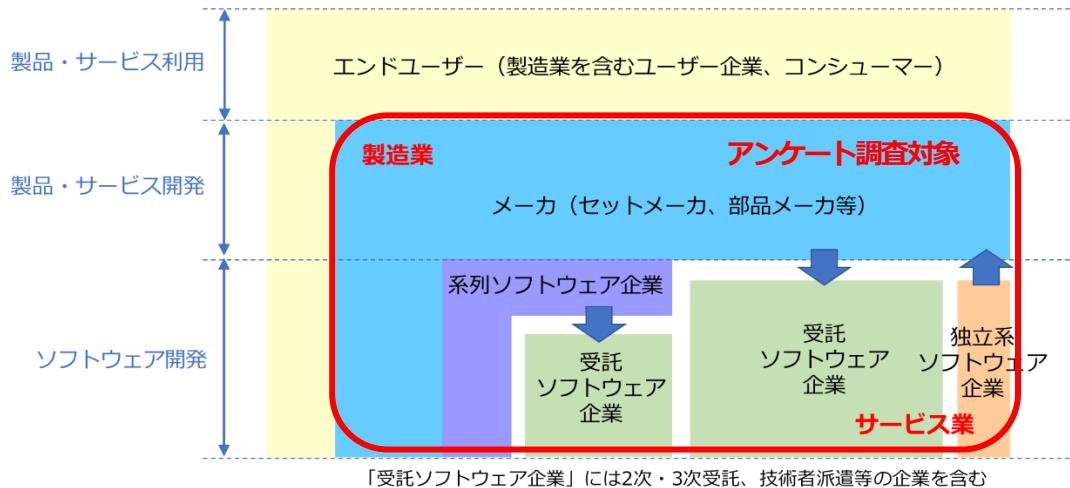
製品・サービス利用

製品・サービス開発

ソフトウェア開発

エンドユーザー（製造業を含むユーザー企業、コンシューマー）

製造業

アンケート調査対象

メーカ（セットメーカ、部品メーカ等）

系列ソフトウェア企業

受託
ソフトウェア
企業

受託
ソフトウェア
企業

独立系
ソフトウェア
企業

サービス業

「受託ソフトウェア企業」には2次・3次受託、技術者派遣等の企業を含む